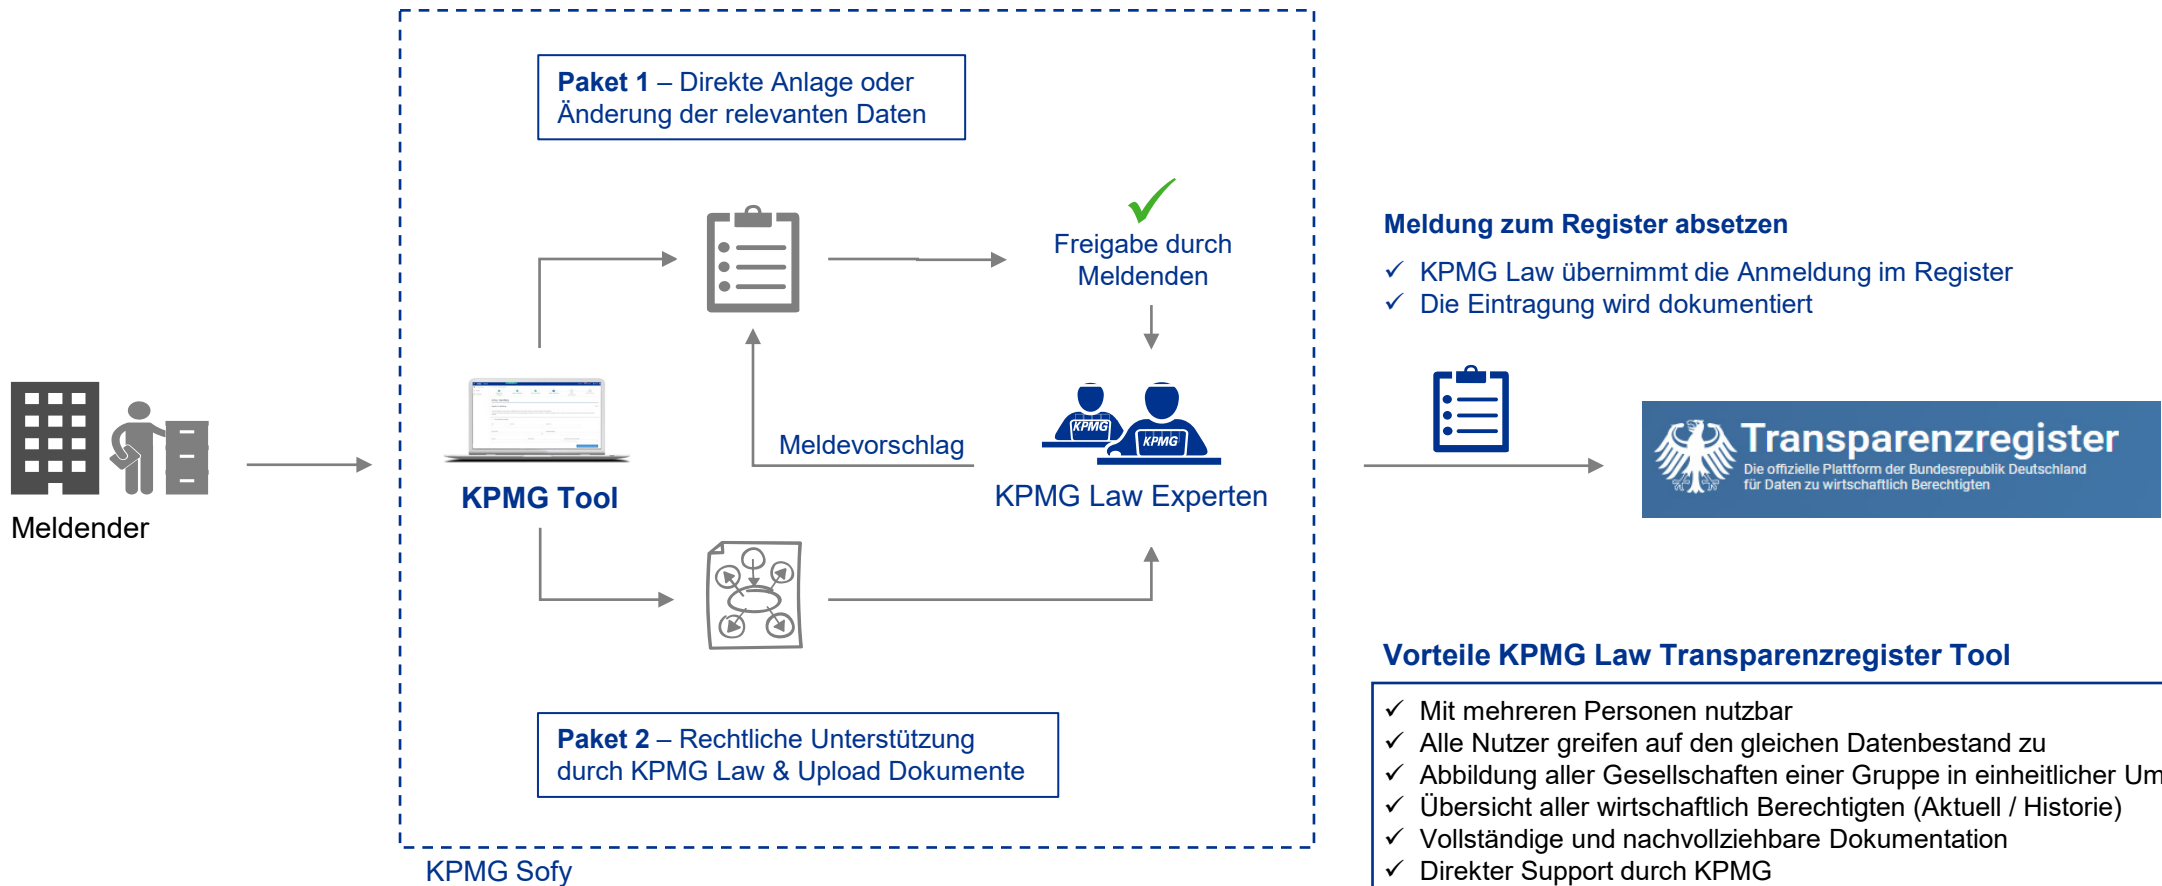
Paket 1 – Direkte Anlage oder Änderung der relevanten Daten

Freigabe durch Meldenden

Meldender

KPMG Tool

Meldevorschlag

KPMG KPMG

KPMG Law Experten

Paket 2 – Rechtliche Unterstützung durch KPMG Law & Upload Dokumente

KPMG Sofy

Meldung zum Register absetzen

✓ KPMG Law übernimmt die Anmeldung im Register
✓ Die Eintragung wird dokumentiert

Transparenzregister
Die offizielle Plattform der Bundesrepublik Deutschland für Daten zu wirtschaftlich Berechtigten

Vorteile KPMG Law Transparenzregister Tool

✓ Mit mehreren Personen nutzbar
✓ Alle Nutzer greifen auf den gleichen Datenbestand zu
✓ Abbildung aller Gesellschaften einer Gruppe in einheitlicher Um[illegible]
✓ Übersicht aller wirtschaftlich Berechtigten (Aktuell / Historie)
✓ Vollständige und nachvollziehbare Dokumentation
✓ Direkter Support durch KPMG